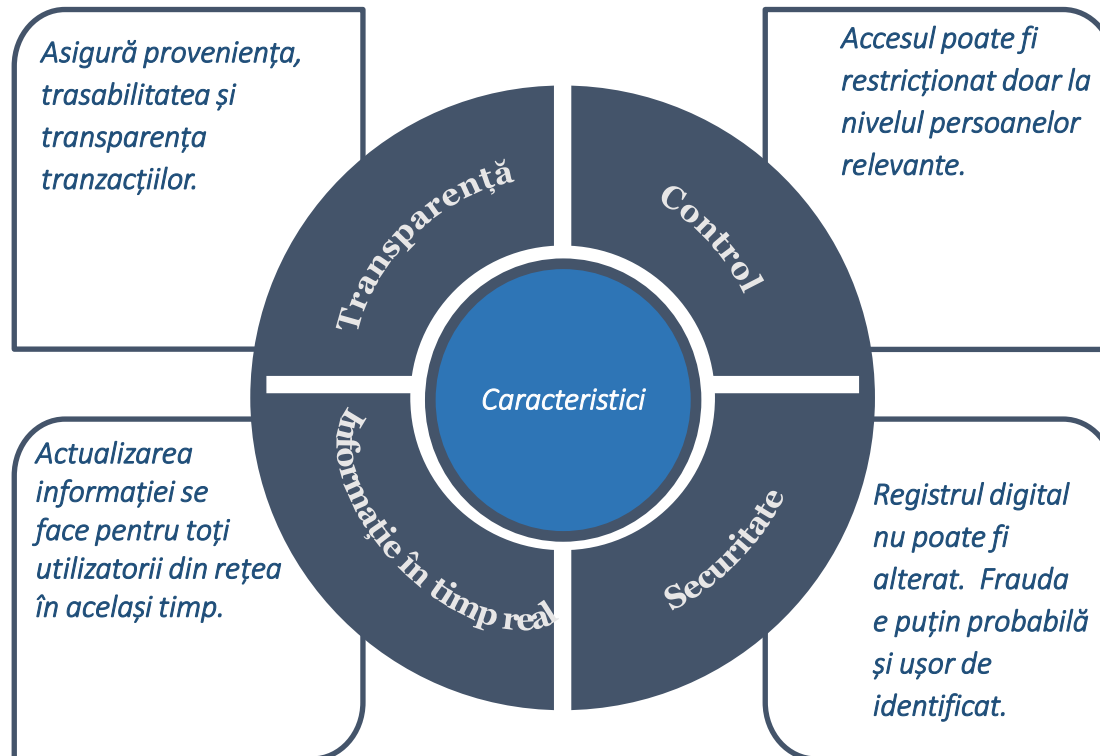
Asigură proveniența, trasabilitatea și transparența tranzacțiilor.

Accesul poate fi restricționat doar la nivelul persoanelor relevante.

Transparență

Control

Caracteristici

Informație în timp real

Securitate

Actualizarea informației se face pentru toți utilizatorii din rețea în același timp.

Registrul digital nu poate fi alterat. Frauda e puțin probabilă și ușor de identificat.